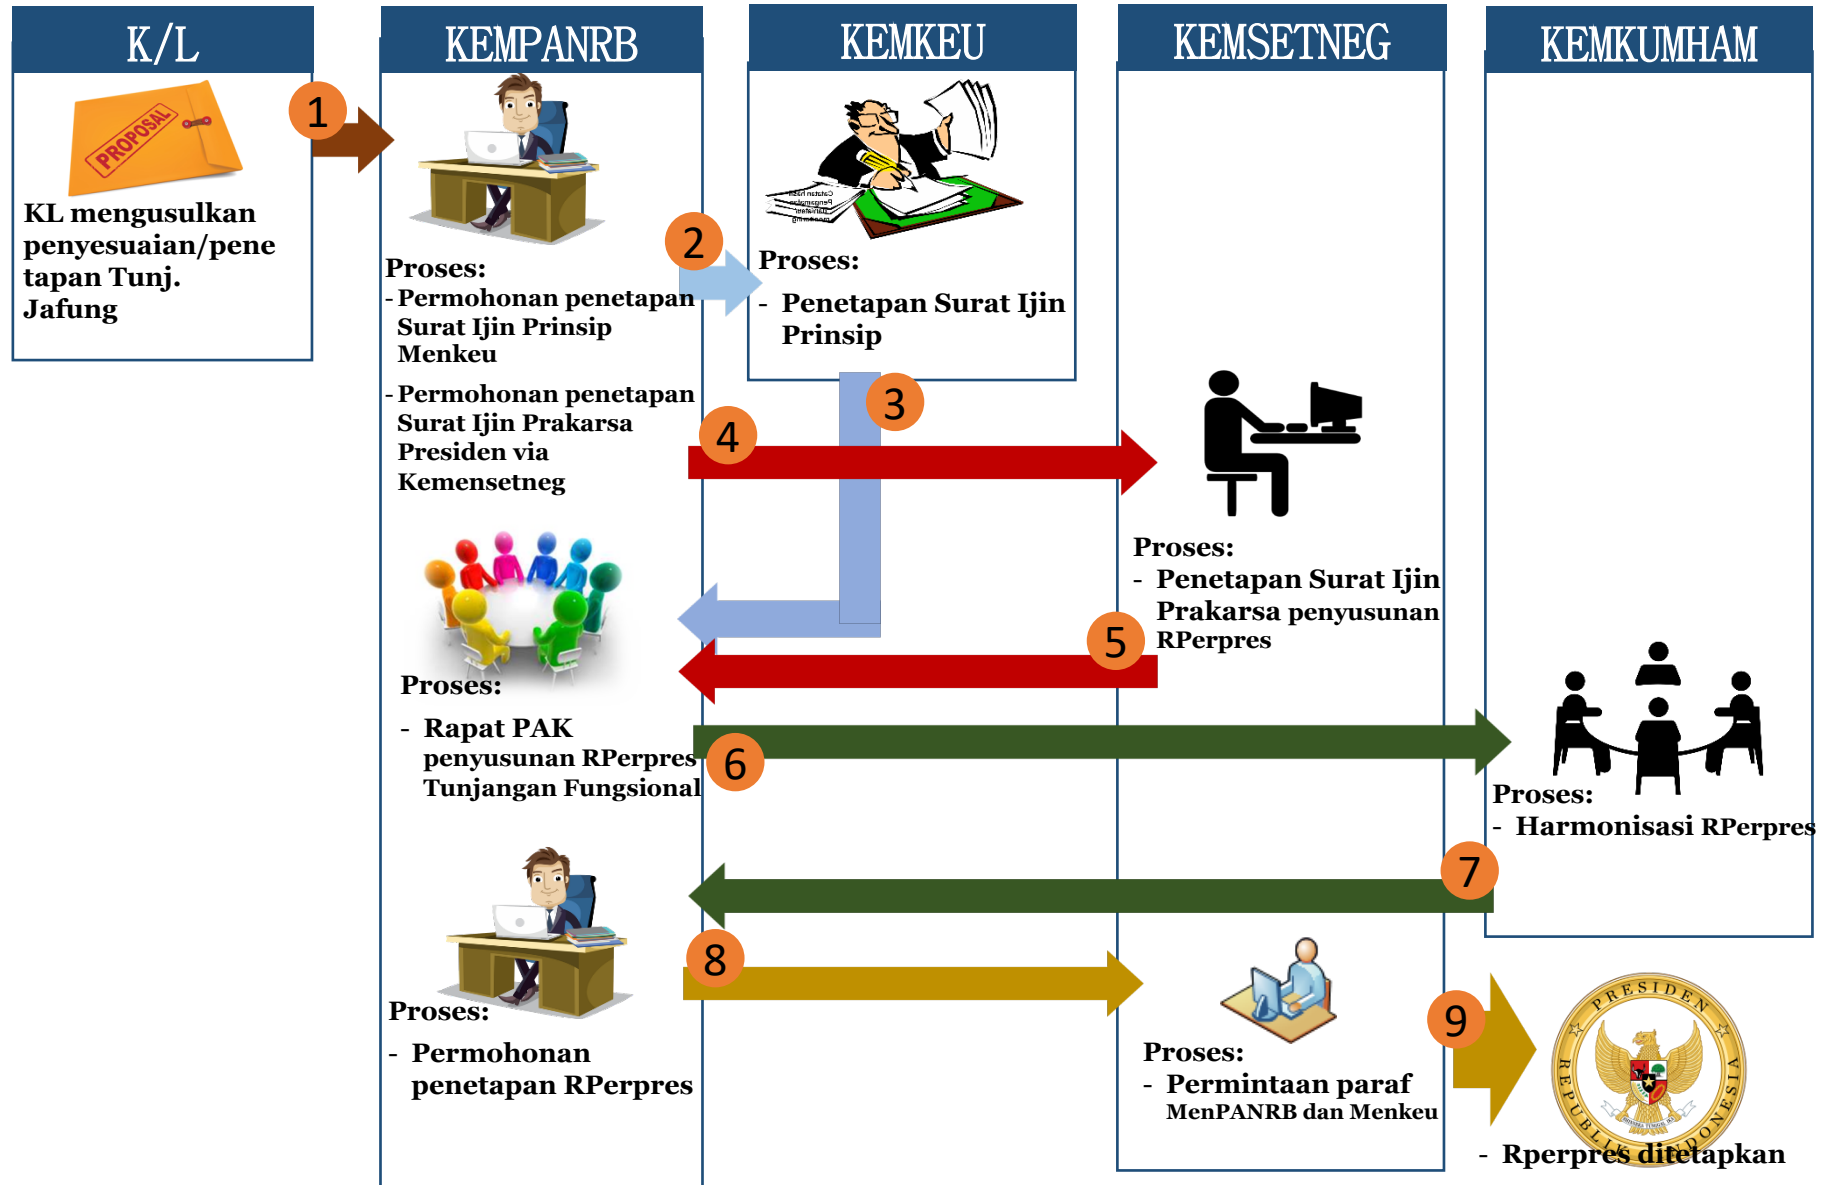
K/L

PROPOSAL

KL mengusulkan penyesuaian/penetapan Tunj. Jafung

1

KEMPANRB

Proses:
- Permohonan penetapan Surat Ijin Prinsip Menkeu
- Permohonan penetapan Surat Ijin Prakarsa Presiden via Kemensetneg

2

KEMKEU

Proses:
- Penetapan Surat Ijin Prinsip

3

4

KEMSETNEG

Proses:
- Penetapan Surat Ijin Prakarsa penyusunan RPerpres

5

Proses:
- Rapat PAK penyusunan RPerpres Tunjangan Fungsional

6

KEMKUMHAM

Proses:
- Harmonisasi RPerpres

7

Proses:
- Permohonan penetapan RPerpres

8

Proses:
- Permintaan paraf MenPANRB dan Menkeu

9

PRESIDEN REPUBLIK INDONESIA

- Rperpres ditetapkan